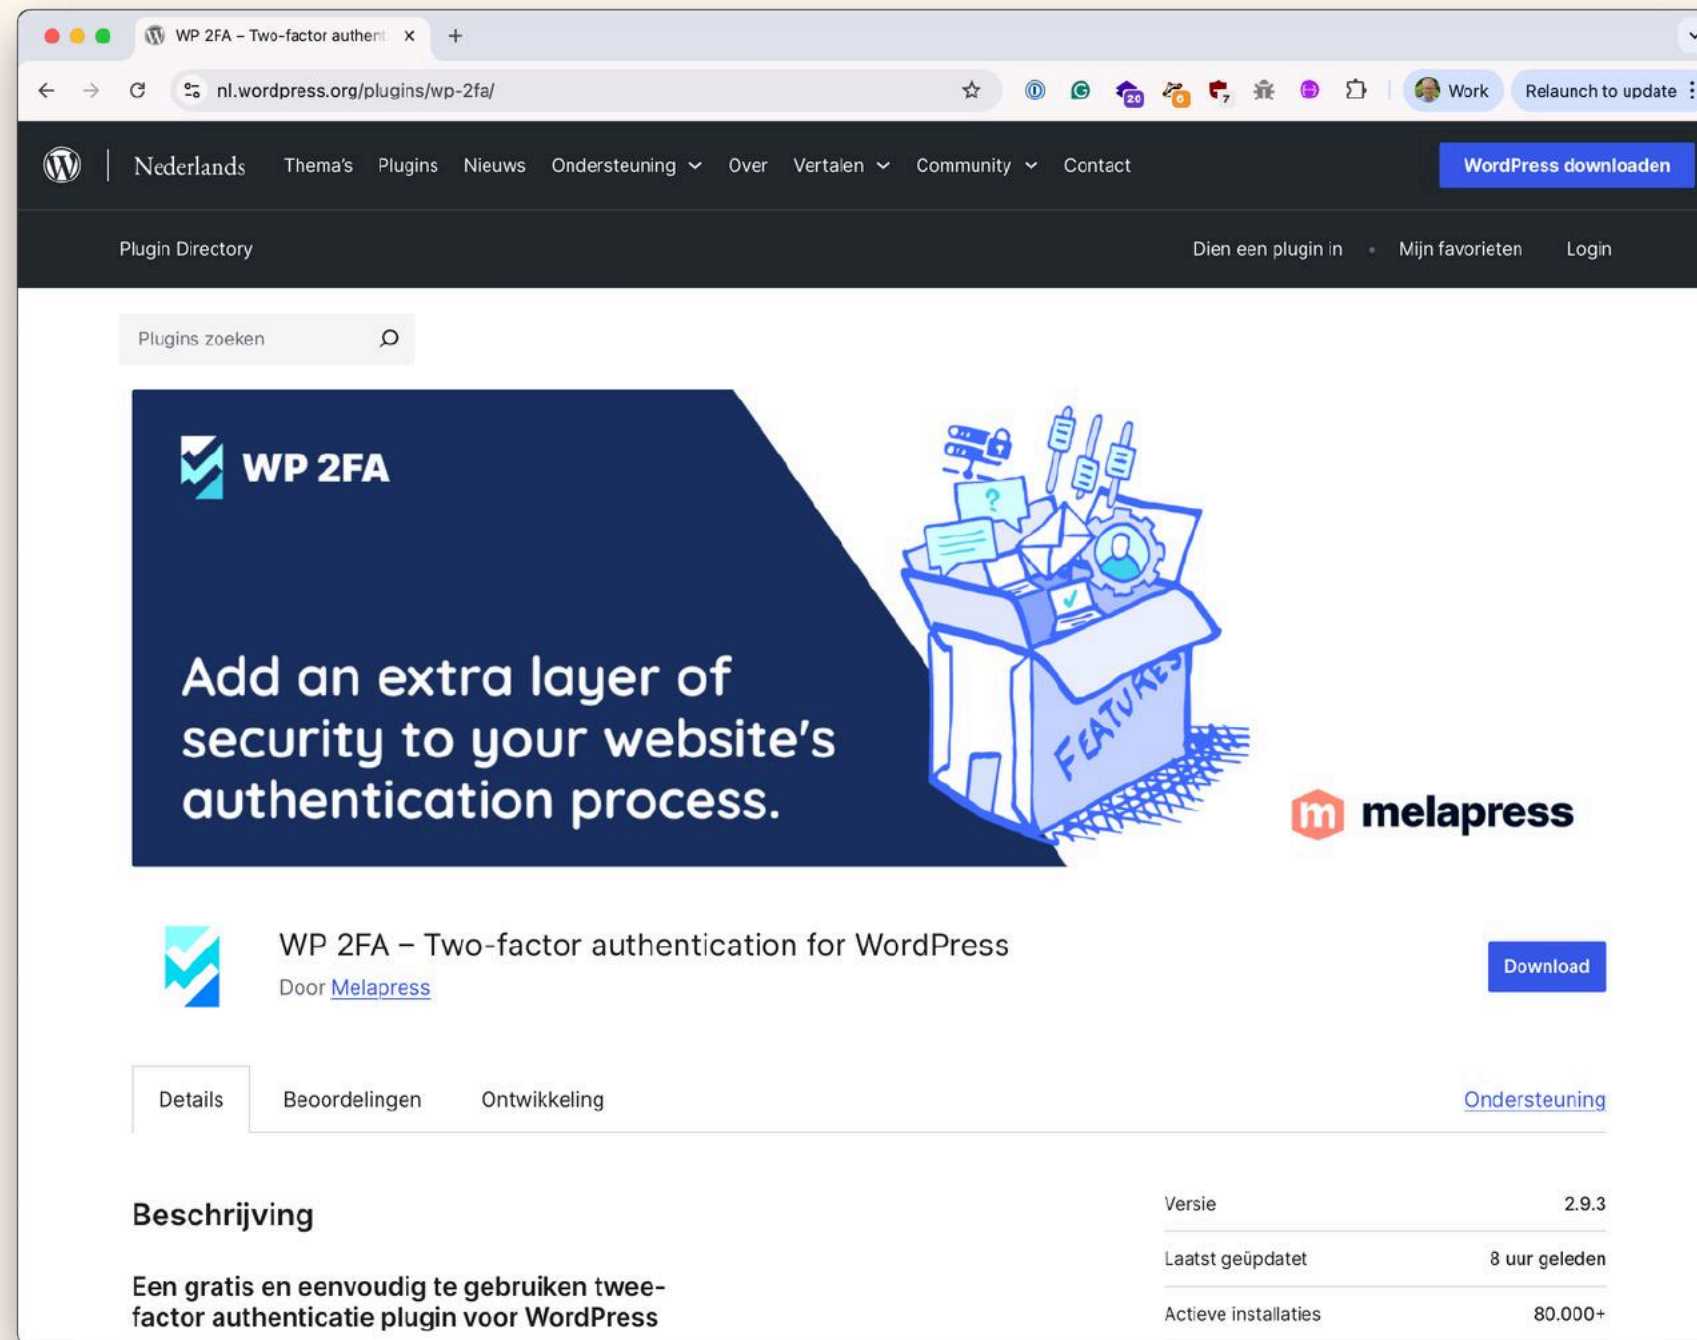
WP 2FA – Two-factor authent ×

nl.wordpress.org/plugins/wp-2fa/

20 0 7

Work

Relaunch to update

Nederlands

Thema's Plugins Nieuws Ondersteuning Over Vertalen Community Contact

WordPress downloaden

Plugin Directory

Dien een plugin in • Mijn favorieten Login

Plugins zoeken

WP 2FA

Add an extra layer of security to your website's authentication process.

FEATURES

melapress

WP 2FA – Two-factor authentication for WordPress

Door Melapress

Download

Details Beoordelingen Ontwikkeling

Ondersteuning

Beschrijving

Een gratis en eenvoudig te gebruiken twee-factor authenticatie plugin voor WordPress

| Versie | 2.9.3 |
|---|---|
| Laatst geüpdatet | 8 uur geleden |
| Actieve installaties | 80.000+ |